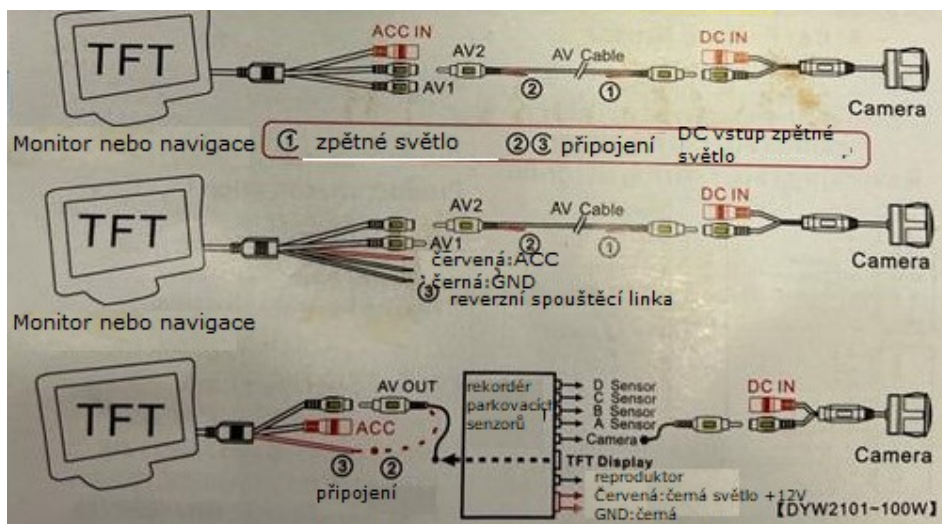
TFT

ACC IN

AV2

AV Cable

DC IN

AV1

②

①

Camera

Monitor nebo navigace

① zpětné světlo

②③ připojení

DC vstup zpětné světlo

TFT

AV2

AV Cable

DC IN

AV1

②

①

červená:ACC

černá:GND

Camera

③ reverzní spouštěcí linka

Monitor nebo navigace

TFT

AV OUT

ACC

③

②

připojení

rekordér parkovacích senzorů

D Sensor

C Sensor

B Sensor

A Sensor

Camera

TFT Display

reproduktor

Červená:černá světlo +12V

GND:černá

DC IN

Camera

【DYW2101-100W】